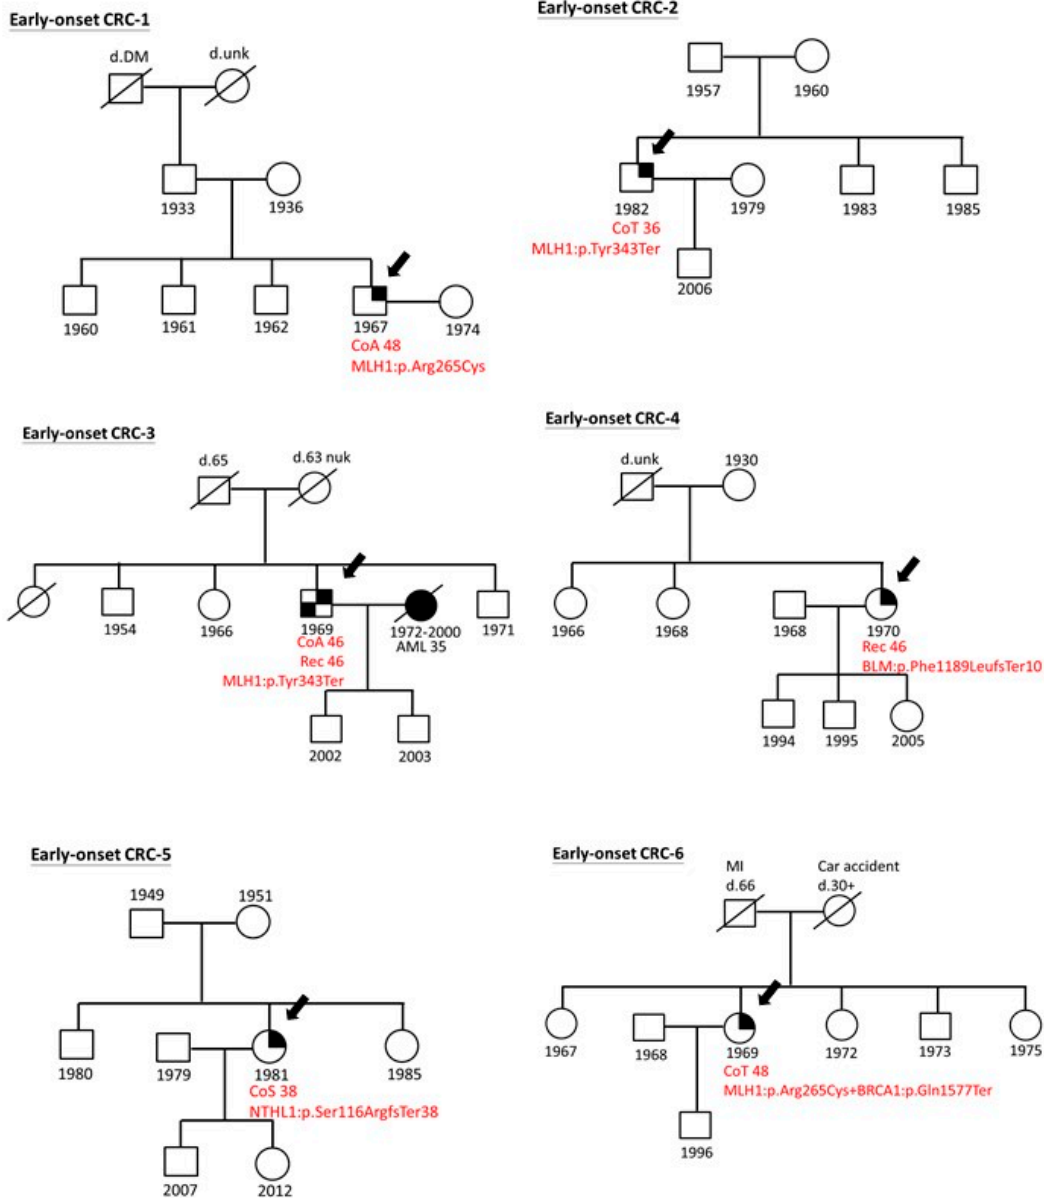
Early-onset CRC-1

d.DM
d.unk
1933
1936
1960
1961
1962
1967
CoA 48
MLH1:p.Arg265Cys
1974

Early-onset CRC-2

1957
1960
1982
CoT 36
MLH1:p.Tyr343Ter
1979
1983
1985
2006

Early-onset CRC-3

d.65
d.63 nuk
1954
1966
1969
CoA 46
Rec 46
MLH1:p.Tyr343Ter
1972-2000
AML 35
1971
2002
2003

Early-onset CRC-4

d.unk
1930
1966
1968
1968
1970
Rec 46
BLM:p.Phe1189LeufsTer10
1994
1995
2005

Early-onset CRC-5

1949
1951
1980
1979
1981
CoS 38
NTHL1:p.Ser116ArgfsTer38
1985
2007
2012

Early-onset CRC-6

MI
d.66
Car accident
d.30+
1967
1968
1969
CoT 48
MLH1:p.Arg265Cys+BRCA1:p.Gln1577Ter
1972
1973
1975
1996